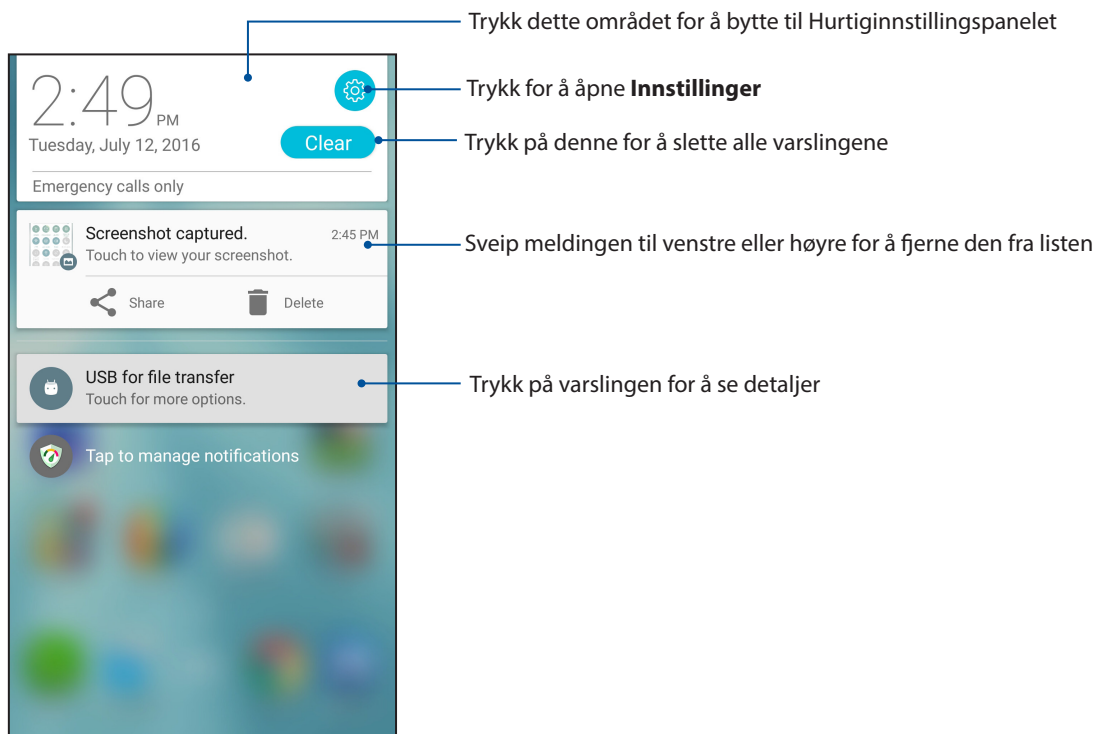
Trykk dette området for å bytte til Hurtiginnstillingspanelet

2:49 PM
Tuesday, July 12, 2016

Trykk for å åpne **Innstillinger**

Clear

Trykk på denne for å slette alle varslingene

Emergency calls only

Screenshot captured.
2:45 PM
Touch to view your screenshot.

Sveip meldingen til venstre eller høyre for å fjerne den fra listen

Share
Delete

USB for file transfer
Touch for more options.

Trykk på varslingen for å se detaljer

Tap to manage notifications